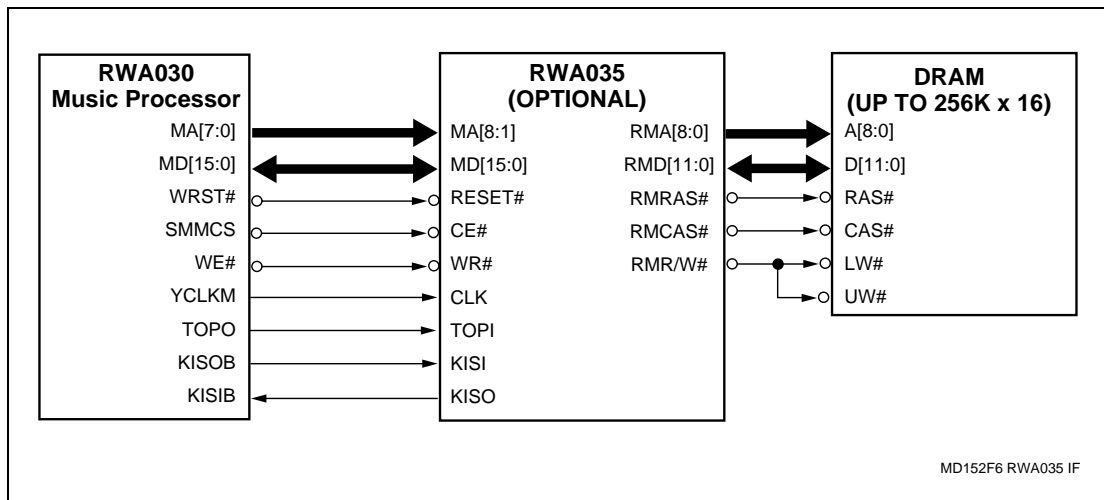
RWA030
Music Processor

MA[7:0]
MD[15:0]
WRST#
SMMCS
WE#
YCLKM
TOPO
KISOB
KISIB

RWA035
(OPTIONAL)

MA[8:1]
MD[15:0]
RESET#
CE#
WR#
CLK
TOPI
KISI
KISO

RMA[8:0]
RMD[11:0]
RMRAS#
RMCAS#
RMR/W#

DRAM
(UP TO 256K x 16)

A[8:0]
D[11:0]
RAS#
CAS#
LW#
UW#

MD152F6 RWA035 IF